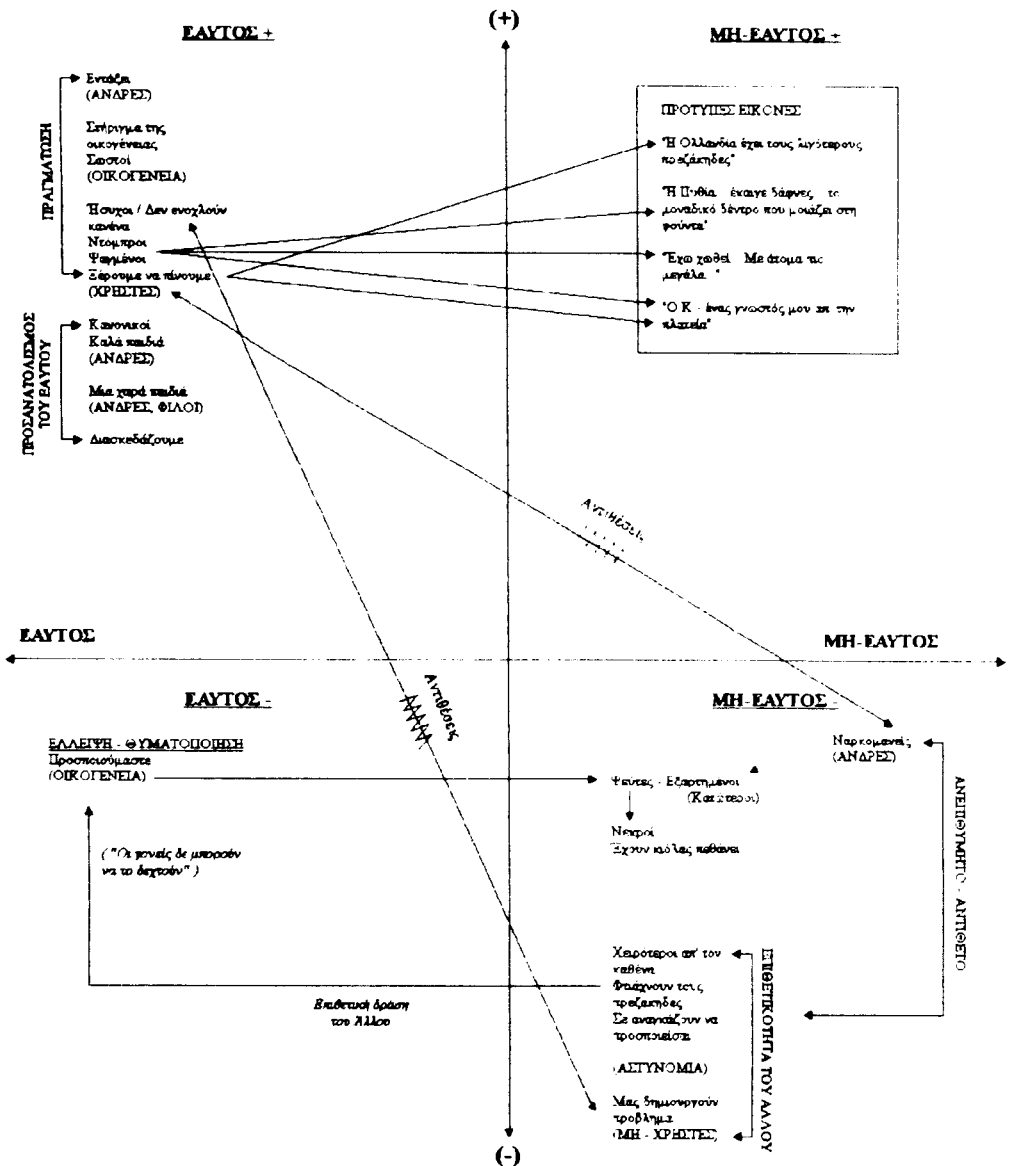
(+)

ΕΑΥΤΟΣ +

ΜΗ-ΕΑΥΤΟΣ +

ΠΡΑΓΜΑΤΩΣΗ

Ενταξη
(ΑΝΔΡΕΣ)

Στήριγμα της οικογένειας
Σωστοί
(ΟΙΚΟΓΕΝΕΙΑ)

Ήσυχοι / Δεν ενοχλούν κανένα
Ντόμπροι
Ψαγμένοι
Ξέρουμε να πίνουμε
(ΧΡΗΣΤΕΣ)

ΠΡΟΣΑΝΑΤΟΛΙΣΜΟΣ ΤΟΥ ΕΑΥΤΟΥ

Κανονικοί
Καλά παιδιά
(ΑΝΔΡΕΣ)

Μια χαρά παιδιά
(ΑΝΔΡΕΣ, ΦΙΛΟΙ)

Διασκεδάζουμε

ΠΡΟΤΥΠΕΣ ΕΙΚΟΝΕΣ

"Η Ολλανδία έχει τους λιγότερους πρεζάκηδες"

"Η Πυθία ... έκαιγε δάφνες ... το μοναδικό δέντρο που μοιάζει στη φούντα"

"Έχω χαθεί ... Με άτομα τις μεγάλα..."

"Ο Κ. - ένας γνωστός μου απ' την πλατεία"

Αντιθέσεις

ΕΑΥΤΟΣ

ΜΗ-ΕΑΥΤΟΣ

ΕΑΥΤΟΣ -

ΜΗ-ΕΑΥΤΟΣ -

Αντιθέσεις

ΕΛΛΕΙΨΗ - ΘΥΜΑΤΟΠΟΙΗΣΗ
Προσποιούμαστε
(ΟΙΚΟΓΕΝΕΙΑ)

Ψεύτες - Εξαρτημένοι
(Κατώτεροι)

Νεκροί
Έχουν καύλες πεθάνει

Ναρκομανείς
(ΑΝΔΡΕΣ)

ΑΝΕΠΙΘΥΜΗΤΟ - ΑΝΤΙΘΕΤΟ

("Οι γονείς δε μπορούν να το δεχτούν")

Επιθετική δράση του Άλλου

Χειρότεροι απ' τον καθένα
Φτιάχνουν τους πρεζάκηδες
Σε αναγκάζουν να προσποιείσαι
(ΑΣΤΥΝΟΜΙΑ)

Μας δημιουργούν πρόβλημα
(ΜΗ - ΧΡΗΣΤΕΣ)

ΕΠΙΘΕΤΙΚΟΤΗΤΑ ΤΟΥ ΑΛΛΟΥ

(-)